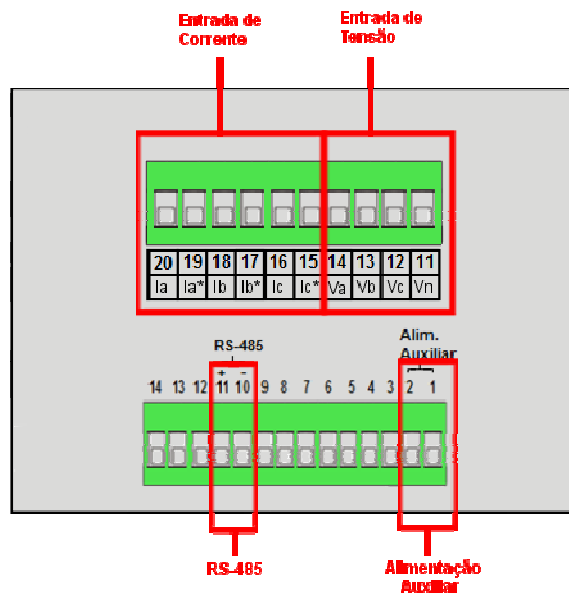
Entrada de Corrente

Entrada de Tensão

| 20 | 19 | 18 | 17 | 16 | 15 | 14 | 13 | 12 | 11 |
|---|---|---|---|---|---|---|---|---|---|
| Ia | Ia* | Ib | Ib* | Ic | Ic* | Va | Vb | Vc | Vn |

RS-485

Alim. Auxiliar

+ -

14 13 12 11 10 9 8 7 6 5 4 3 2 1

RS-485

Alimentação Auxiliar